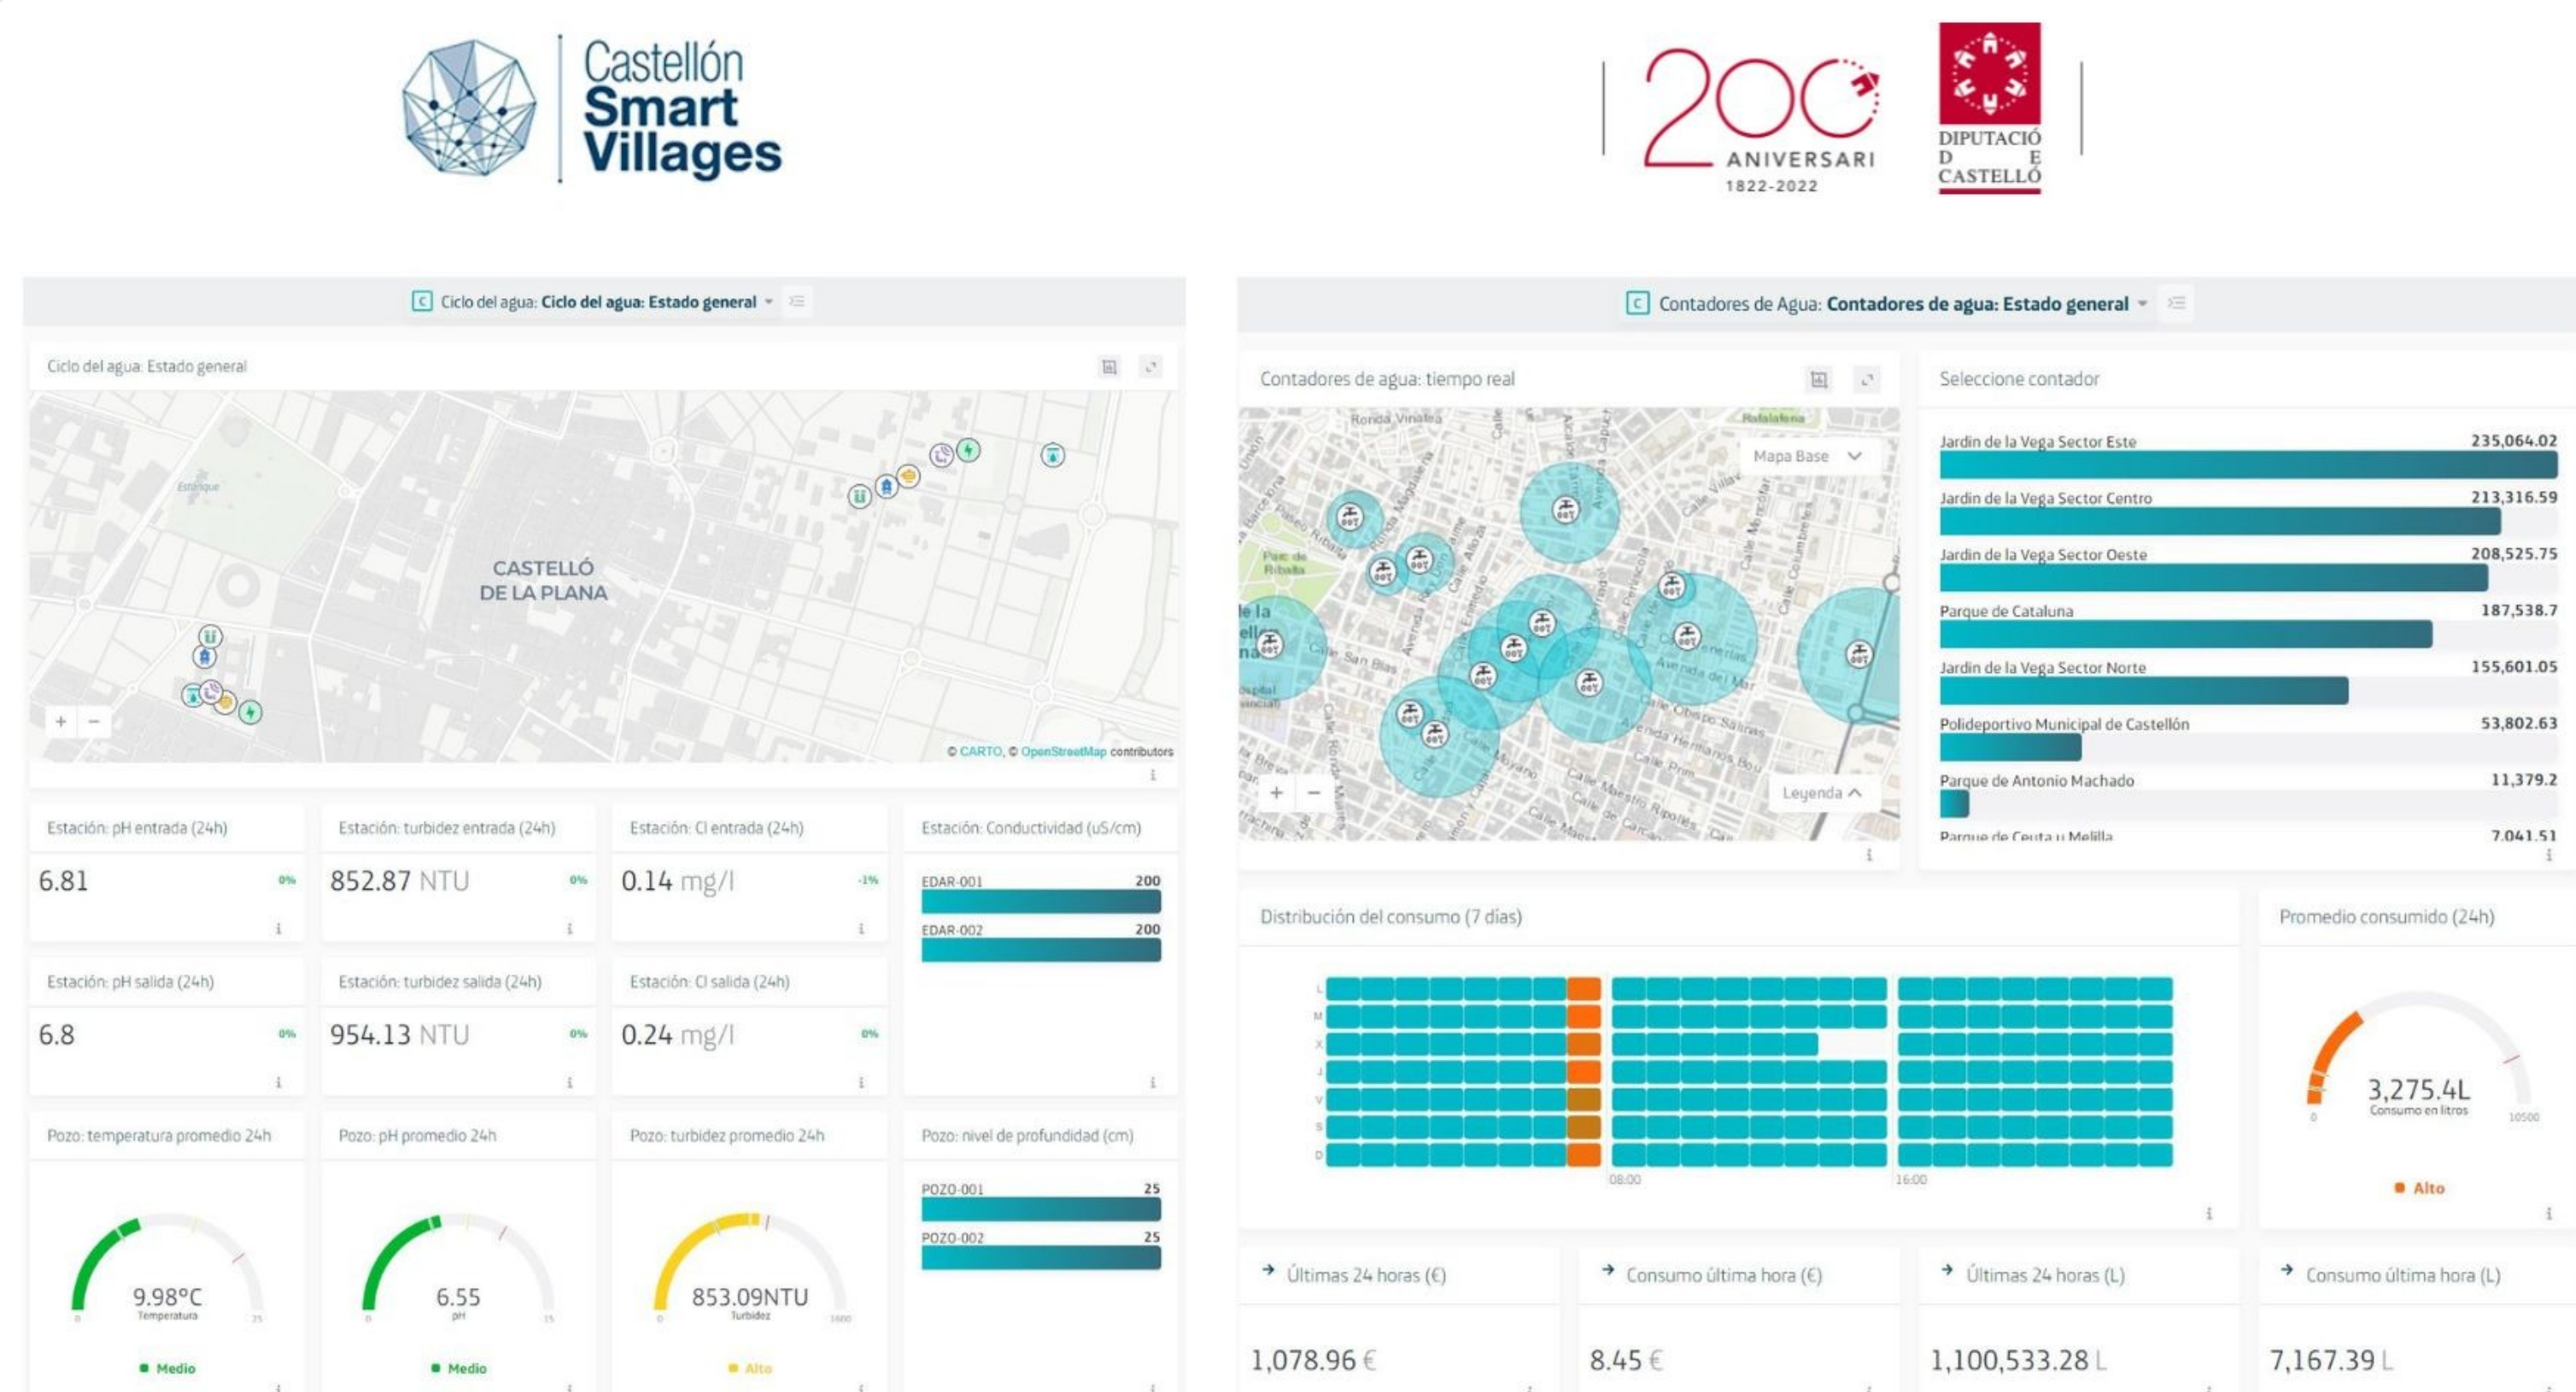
Castellón Smart Villages

200 ANIVERSARI 1822-2022

DIPUTACIÓ D E CASTELLÓ

Ciclo del agua: Ciclo del agua: Estado general

Ciclo del agua: Estado general

CASTELLÓ DE LA PLANA

Estanque

© CARTO, © OpenStreetMap contributors

Estación: pH entrada (24h)
6.81 0%

Estación: turbidez entrada (24h)
852.87 NTU 0%

Estación: Cl entrada (24h)
0.14 mg/l -1%

Estación: Conductividad (uS/cm)
EDAR-001 200
EDAR-002 200

Estación: pH salida (24h)
6.8 0%

Estación: turbidez salida (24h)
954.13 NTU 0%

Estación: Cl salida (24h)
0.24 mg/l 0%

Pozo: temperatura promedio 24h
9.98°C Temperatura
Medio

Pozo: pH promedio 24h
6.55 pH
Medio

Pozo: turbidez promedio 24h
853.09NTU Turbidez
Alto

Pozo: nivel de profundidad (cm)
POZO-001 25
POZO-002 25

Contadores de Agua: Contadores de agua: Estado general

Contadores de agua: tiempo real

Mapa Base

Leyenda

Ronda Vinatea
Parc de Ribalta
Calle San Blas
Avenida del Mar

Seleccione contador

Jardin de la Vega Sector Este 235,064.02
Jardin de la Vega Sector Centro 213,316.59
Jardin de la Vega Sector Oeste 208,525.75
Parque de Cataluna 187,538.7
Jardin de la Vega Sector Norte 155,601.05
Polideportivo Municipal de Castellón 53,802.63
Parque de Antonio Machado 11,379.2
Parque de Ceuta y Melilla 7,041.51

Distribución del consumo (7 días)
L M X J V S D
08:00 16:00

Promedio consumido (24h)
3,275.4L Consumo en litros
0 10500
Alto

Últimas 24 horas (€)
1,078.96 €

Consumo última hora (€)
8.45 €

Últimas 24 horas (L)
1,100,533.28 L

Consumo última hora (L)
7,167.39 L